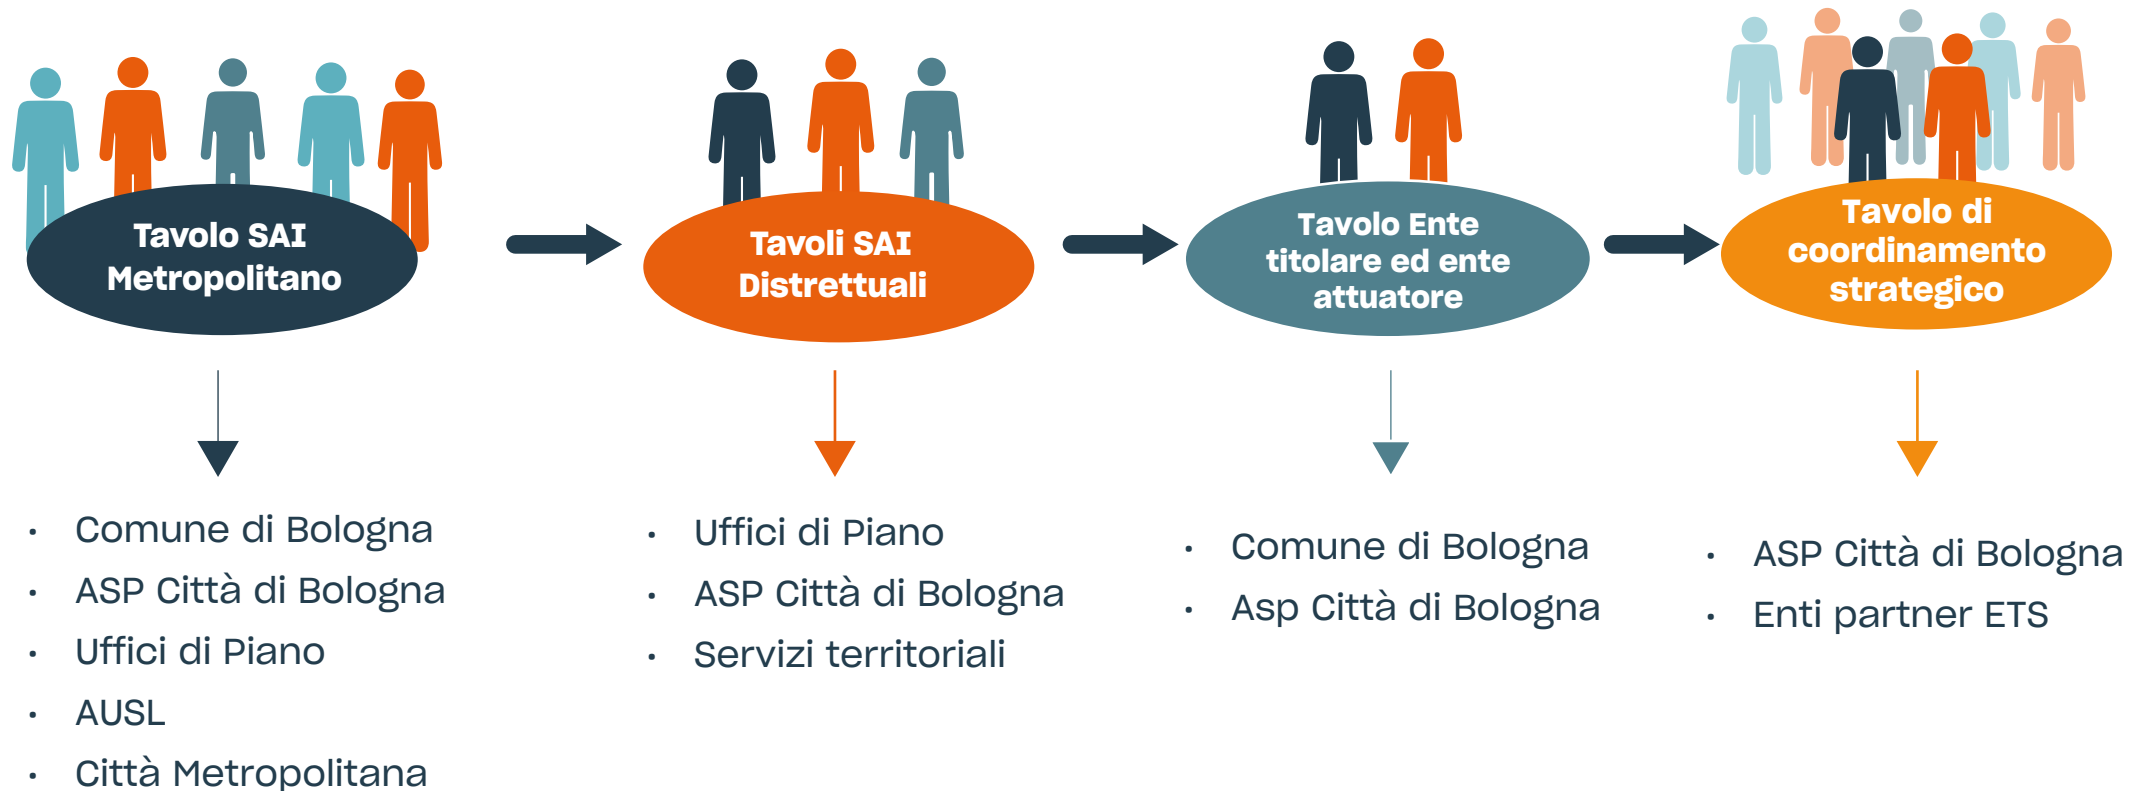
Tavolo SAI Metropolitano

- Comune di Bologna
- ASP Città di Bologna
- Uffici di Piano
- AUSL
- Città Metropolitana

Tavoli SAI Distrettuali

- Uffici di Piano
- ASP Città di Bologna
- Servizi territoriali

Tavolo Ente titolare ed ente attuatore

- Comune di Bologna
- Asp Città di Bologna

Tavolo di coordinamento strategico

- ASP Città di Bologna
- Enti partner ETS